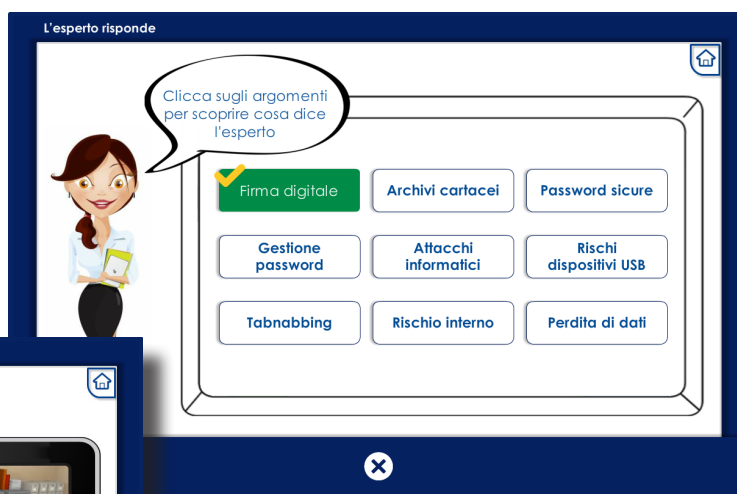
L'esperto risponde

Clicca sugli argomenti per scoprire cosa dice l'esperto

Firma digitale
Archivi cartacei
Password sicure
Gestione password
Attacchi informatici
Rischi dispositivi USB
Tabnabbing
Rischio interno
Perdita di dati